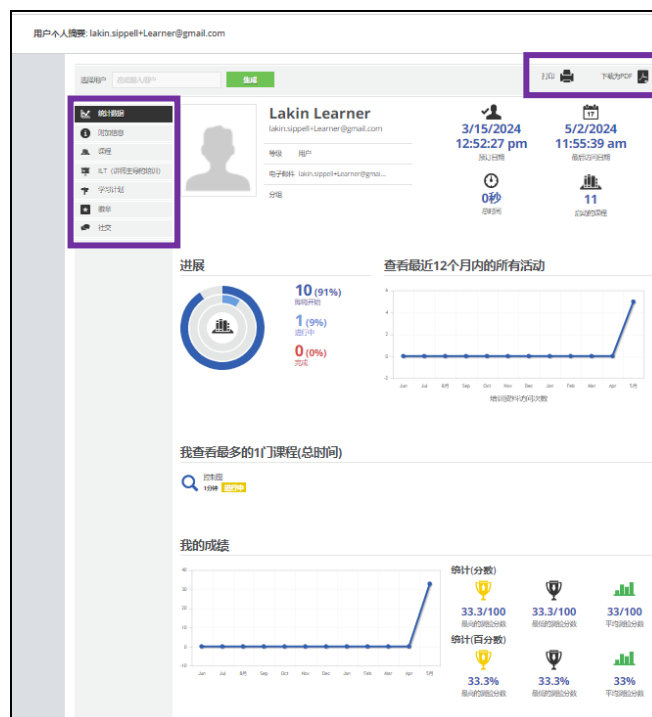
用户个人摘要: lakin.sippell+Learner@gmail.com

选择用户 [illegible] 生成

打印 下载为PDF

统计数据
附加信息
课程
ILT（讲师主导的培训）
学习计划
徽章
社交

Lakin Learner
lakin.sippell+Learner@gmail.com

等级 用户
电子邮件 lakin.sippell+Learner@gmai...
分组

3/15/2024 12:52:27 pm
注册日期

5/2/2024 11:55:39 am
最后访问日期

0秒
总时间

11
启动的课程

进展

10 (91%)
尚未开始
1 (9%)
进行中
0 (0%)
完成

查看最近12个月内的所有活动

6
4
2
0
-2
Jun Jul 8月 Sep Oct Nov Dec Jan Feb Mar Apr 5月
培训资料访问次数

我查看最多的1门课程(总时间)

控制器
1分钟 进行中

我的成绩

40
30
20
10
0
-10
Jun Jul 8月 Sep Oct Nov Dec Jan Feb Mar Apr 5月

统计(分数)
33.3/100
最高的测验分数
33.3/100
最低的测验分数
33/100
平均测验分数

统计(百分数)
33.3%
最高的测验分数
33.3%
最低的测验分数
33%
平均测验分数